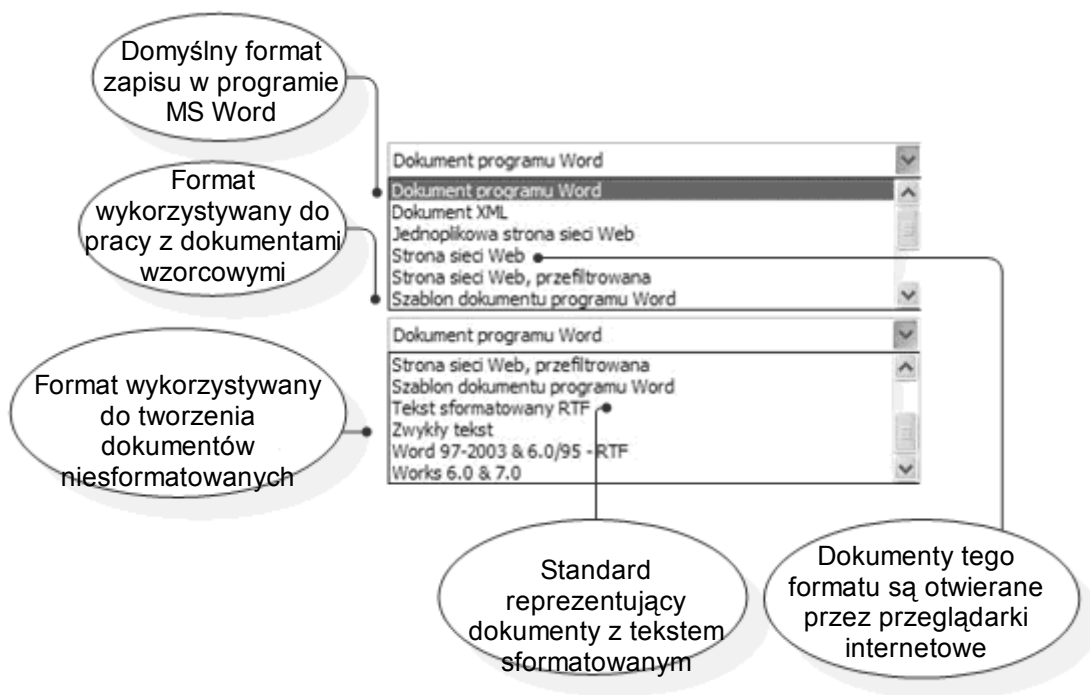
Domyślny format zapisu w programie MS Word

Format wykorzystywany do pracy z dokumentami wzorcowymi

Dokument programu Word

Dokument programu Word
Dokument XML
Jednoplikowa strona sieci Web
Strona sieci Web
Strona sieci Web, przefiltrowana
Szablon dokumentu programu Word

Dokument programu Word

Strona sieci Web, przefiltrowana
Szablon dokumentu programu Word
Tekst sformatowany RTF
Zwykły tekst
Word 97-2003 & 6.0/95 - RTF
Works 6.0 & 7.0

Format wykorzystywany do tworzenia dokumentów niesformatowanych

Standard reprezentujący dokumenty z tekstem sformatowanym

Dokumenty tego formatu są otwierane przez przeglądarki internetowe